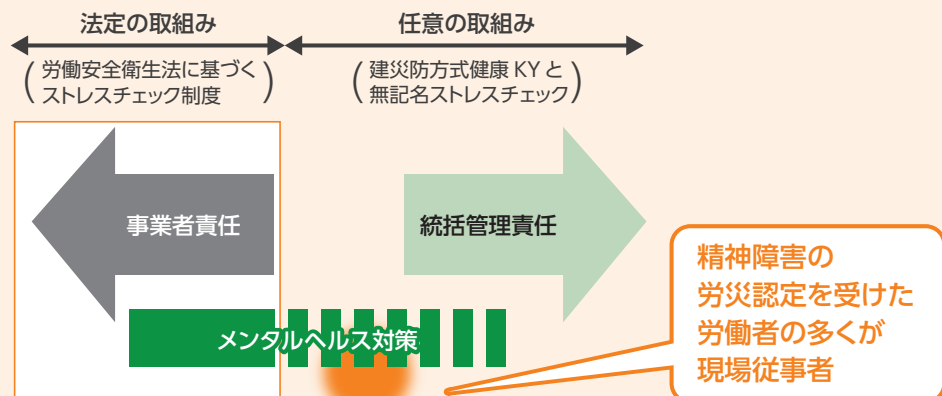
法定の取組み

任意の取組み

（労働安全衛生法に基づくストレスチェック制度）

（建災防方式健康 KY と無記名ストレスチェック）

事業者責任

統括管理責任

メンタルヘルス対策

精神障害の労災認定を受けた労働者の多くが現場従事者